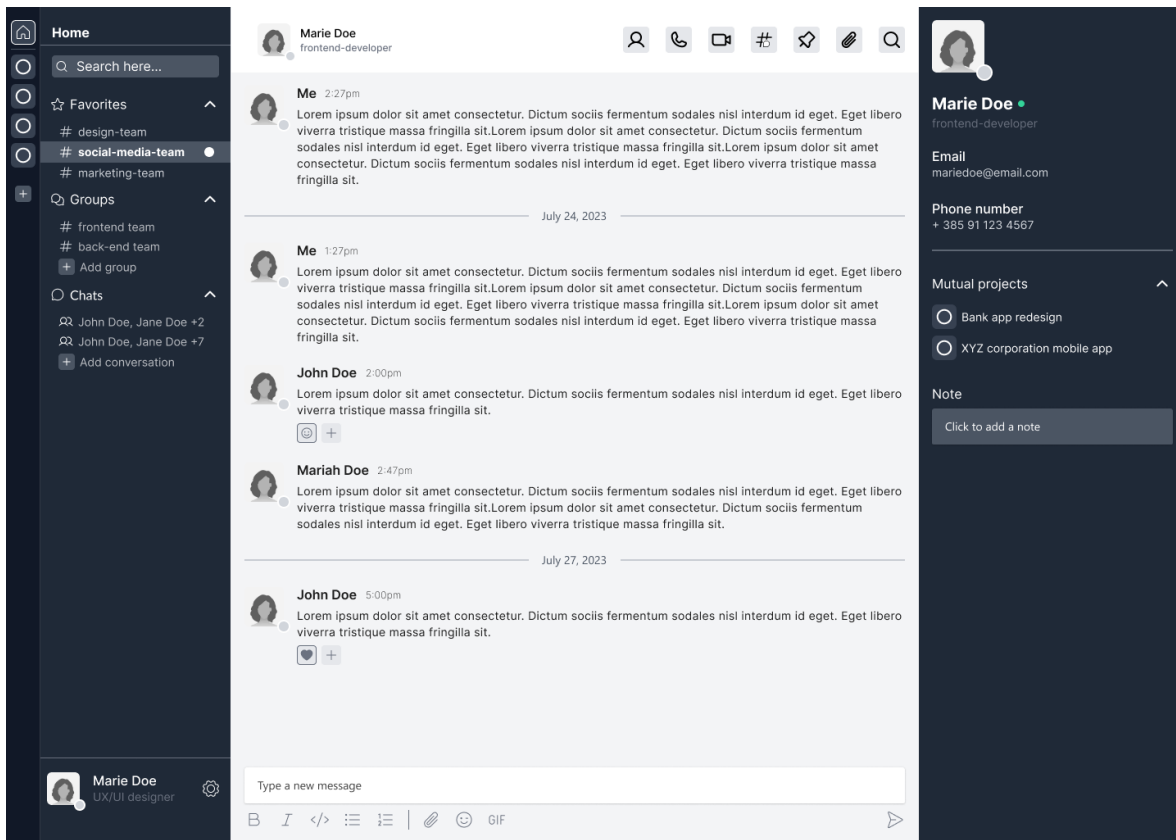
Home

Search here...

Favorites
# design-team
# social-media-team
# marketing-team

Groups
# frontend team
# back-end team
+ Add group

Chats
John Doe, Jane Doe +2
John Doe, Jane Doe +7
+ Add conversation

Marie Doe
UX/UI designer

Marie Doe
frontend-developer

Me 2:27pm
Lorem ipsum dolor sit amet consectetur. Dictum sociis fermentum sodales nisl interdum id eget. Eget libero viverra tristique massa fringilla sit.Lorem ipsum dolor sit amet consectetur. Dictum sociis fermentum sodales nisl interdum id eget. Eget libero viverra tristique massa fringilla sit.Lorem ipsum dolor sit amet consectetur. Dictum sociis fermentum sodales nisl interdum id eget. Eget libero viverra tristique massa fringilla sit.

July 24, 2023

Me 1:27pm
Lorem ipsum dolor sit amet consectetur. Dictum sociis fermentum sodales nisl interdum id eget. Eget libero viverra tristique massa fringilla sit.Lorem ipsum dolor sit amet consectetur. Dictum sociis fermentum sodales nisl interdum id eget. Eget libero viverra tristique massa fringilla sit.Lorem ipsum dolor sit amet consectetur. Dictum sociis fermentum sodales nisl interdum id eget. Eget libero viverra tristique massa fringilla sit.

John Doe 2:00pm
Lorem ipsum dolor sit amet consectetur. Dictum sociis fermentum sodales nisl interdum id eget. Eget libero viverra tristique massa fringilla sit.

Mariah Doe 2:47pm
Lorem ipsum dolor sit amet consectetur. Dictum sociis fermentum sodales nisl interdum id eget. Eget libero viverra tristique massa fringilla sit.Lorem ipsum dolor sit amet consectetur. Dictum sociis fermentum sodales nisl interdum id eget. Eget libero viverra tristique massa fringilla sit.

July 27, 2023

John Doe 5:00pm
Lorem ipsum dolor sit amet consectetur. Dictum sociis fermentum sodales nisl interdum id eget. Eget libero viverra tristique massa fringilla sit.

Type a new message

B I GIF

Marie Doe
frontend-developer

Email
mariedoe@email.com

Phone number
+ 385 91 123 4567

Mutual projects
Bank app redesign
XYZ corporation mobile app

Note
Click to add a note